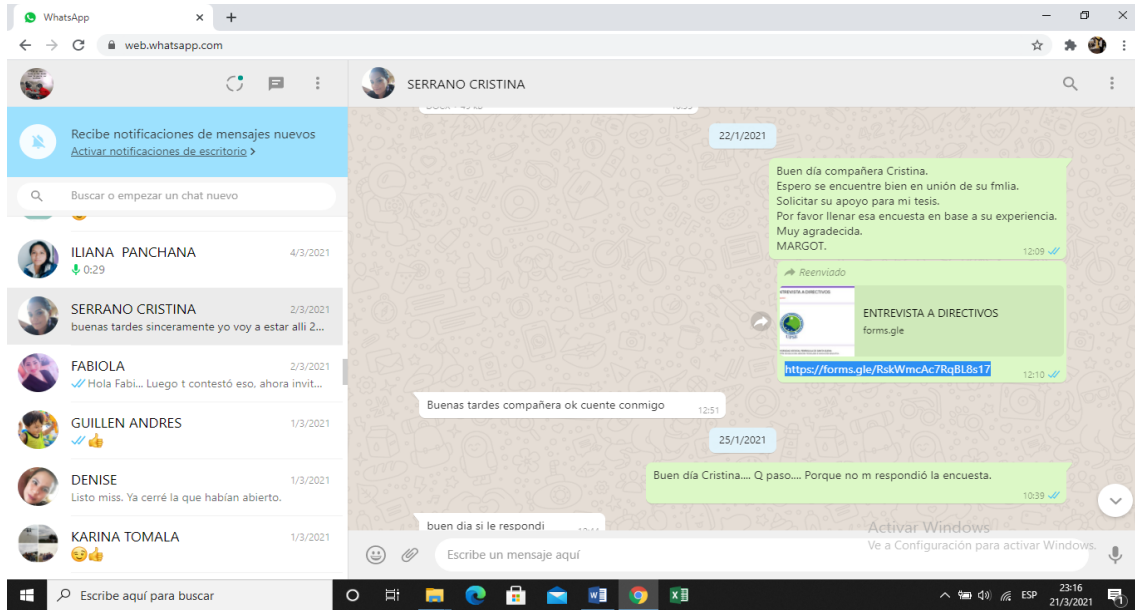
WhatsApp

web.whatsapp.com

SERRANO CRISTINA

Recibe notificaciones de mensajes nuevos
Activar notificaciones de escritorio >

Buscar o empezar un chat nuevo

ILIANA PANCHANA 4/3/2021
0:29

SERRANO CRISTINA 2/3/2021
buenas tardes sinceramente yo voy a estar alli 2...

FABIOLA 2/3/2021
Hola Fabi... Luego t contestó eso, ahora invit...

GUILLEN ANDRES 1/3/2021
👍

DENISE 1/3/2021
Listo miss. Ya cerré la que habían abierto.

KARINA TOMALA 1/3/2021
😌👍

22/1/2021

Buen día compañera Cristina.
Espero se encuentre bien en unión de su fmlia.
Solicitar su apoyo para mi tesis.
Por favor llenar esa encuesta en base a su experiencia.
Muy agradecida.
MARGOT.
12:09

Reenviado
ENTREVISTA A DIRECTIVOS
ENTREVISTA A DIRECTIVOS
forms.gle
https://forms.gle/RskWmcAc7RqBL8s17
12:10

Buenas tardes compañera ok cuente conmigo 12:51

25/1/2021

Buen día Cristina.... Q paso.... Porque no m respondió la encuesta.
10:39

buen dia si le respondi

Activar Windows
Ve a Configuración para activar Windows.

Escribe un mensaje aquí

Escribe aquí para buscar

ESP 23:16 21/3/2021